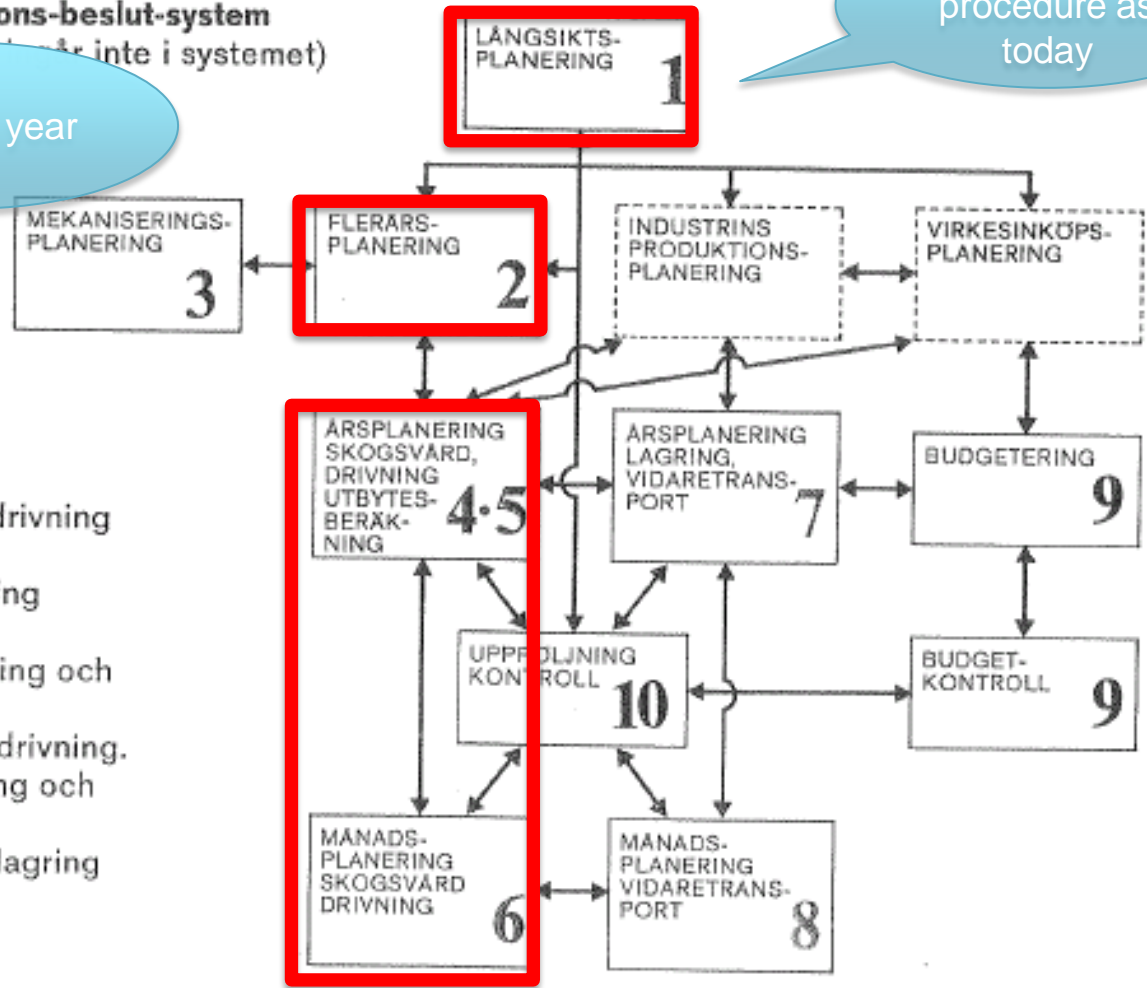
ons-beslut-system
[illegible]går inte i systemet)

year

procedure as
today

LÅNGSIKTS-
PLANERING
1

MEKANISERINGS-
PLANERING
3

FLERÅRS-
PLANERING
2

INDUSTRINS
PRODUKTIONS-
PLANERING

VIRKESINKÖPS-
PLANERING

ÅRSPLANERING
SKOGSVÅRD,
DRIVNING
UTBYTES-
BERÄKNING
4·5

ÅRSPLANERING
LAGRING,
VIDARETRANSPORT
7

BUDGETERING
9

drivning

ing

ing och

drivning.
ng och

lagring

UPPFÖLJNING
KONTROLL
10

BUDGET-
KONTROLL
9

MÅNADS-
PLANERING
SKOGSVÅRD
DRIVNING
6

MÅNADS-
PLANERING
VIDARETRANSPORT
8